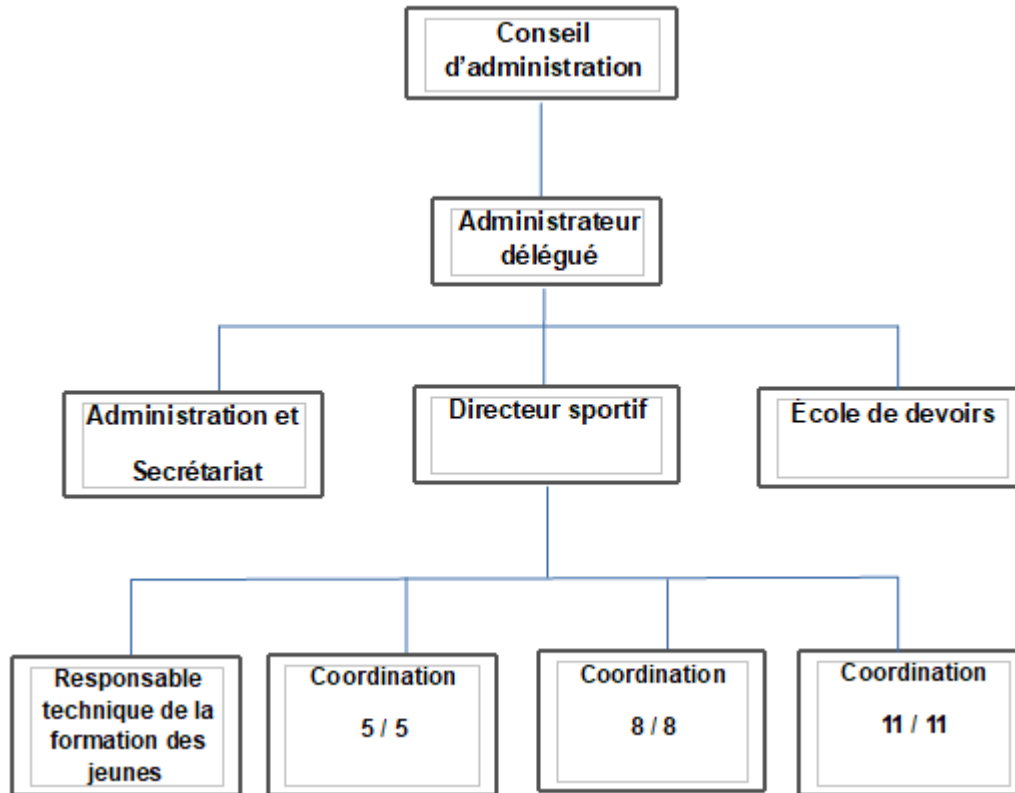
Conseil d'administration

Administrateur délégué

Administration et Secrétariat

Directeur sportif

École de devoirs

Responsable technique de la formation des jeunes

Coordination 5 / 5

Coordination 8 / 8

Coordination 11 / 11